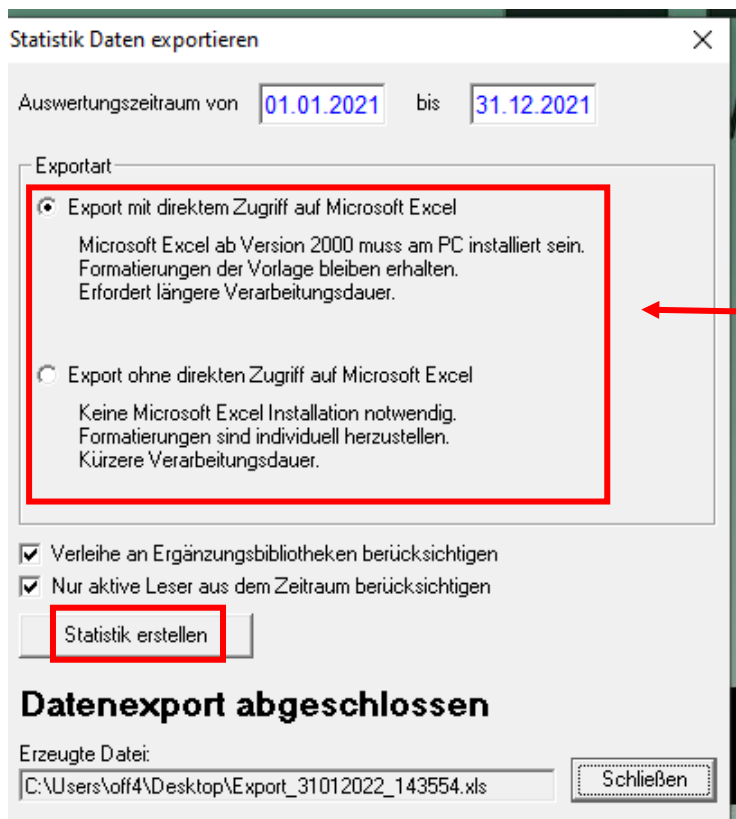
Statistik Daten exportieren

Auswertungszeitraum von 01.01.2021 bis 31.12.2021

Exportart

Export mit direktem Zugriff auf Microsoft Excel

Microsoft Excel ab Version 2000 muss am PC installiert sein.
Formatierungen der Vorlage bleiben erhalten.
Erfordert längere Verarbeitungsdauer.

Export ohne direkten Zugriff auf Microsoft Excel

Keine Microsoft Excel Installation notwendig.
Formatierungen sind individuell herzustellen.
Kürzere Verarbeitungsdauer.

Verleihe an Ergänzungsbibliotheken berücksichtigen

Nur aktive Leser aus dem Zeitraum berücksichtigen

Statistik erstellen

Datenexport abgeschlossen

Erzeugte Datei:

C:\Users\off4\Desktop\Export_31012022_143554.xls

Schließen